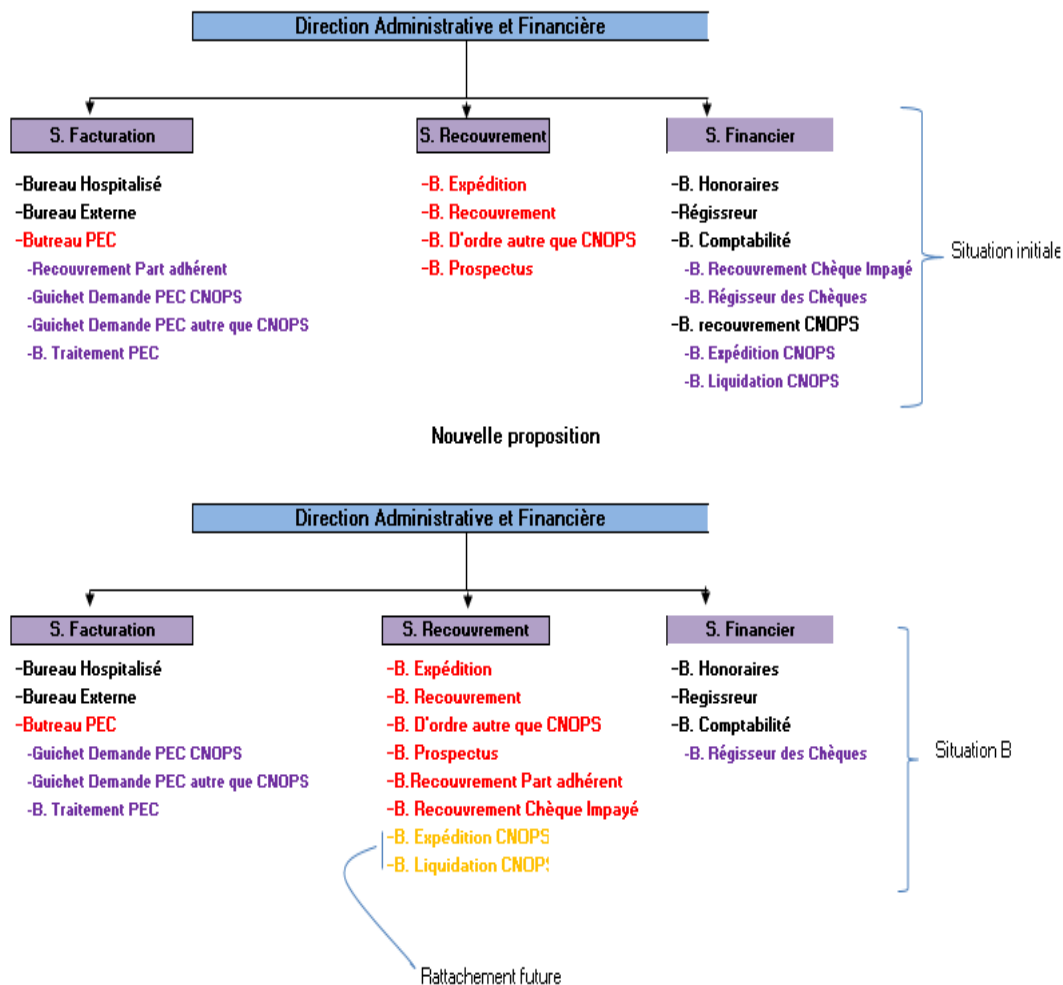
Direction Administrative et Financière

S. Facturation

-Bureau Hospitalisé
-Bureau Externe
-Butreau PEC
-Recouvrement Part adhérent
-Guichet Demande PEC CNOPS
-Guichet Demande PEC autre que CNOPS
-B. Traitement PEC

S. Recouvrement

-B. Expédition
-B. Recouvrement
-B. D'ordre autre que CNOPS
-B. Prospectus

S. Financier

-B. Honoraires
-Régissreur
-B. Comptabilité
-B. Recouvrement Chèque Impayé
-B. Régisseur des Chèques
-B. recouvrement CNOPS
-B. Expédition CNOPS
-B. Liquidation CNOPS

Situation initiale

Nouvelle proposition

Direction Administrative et Financière

S. Facturation

-Bureau Hospitalisé
-Bureau Externe
-Butreau PEC
-Guichet Demande PEC CNOPS
-Guichet Demande PEC autre que CNOPS
-B. Traitement PEC

S. Recouvrement

-B. Expédition
-B. Recouvrement
-B. D'ordre autre que CNOPS
-B. Prospectus
-B.Recouvrement Part adhérent
-B. Recouvrement Chèque Impayé
-B. Expédition CNOPS
-B. Liquidation CNOPS

S. Financier

-B. Honoraires
-Regissreur
-B. Comptabilité
-B. Régisseur des Chèques

Situation B

Rattachement future